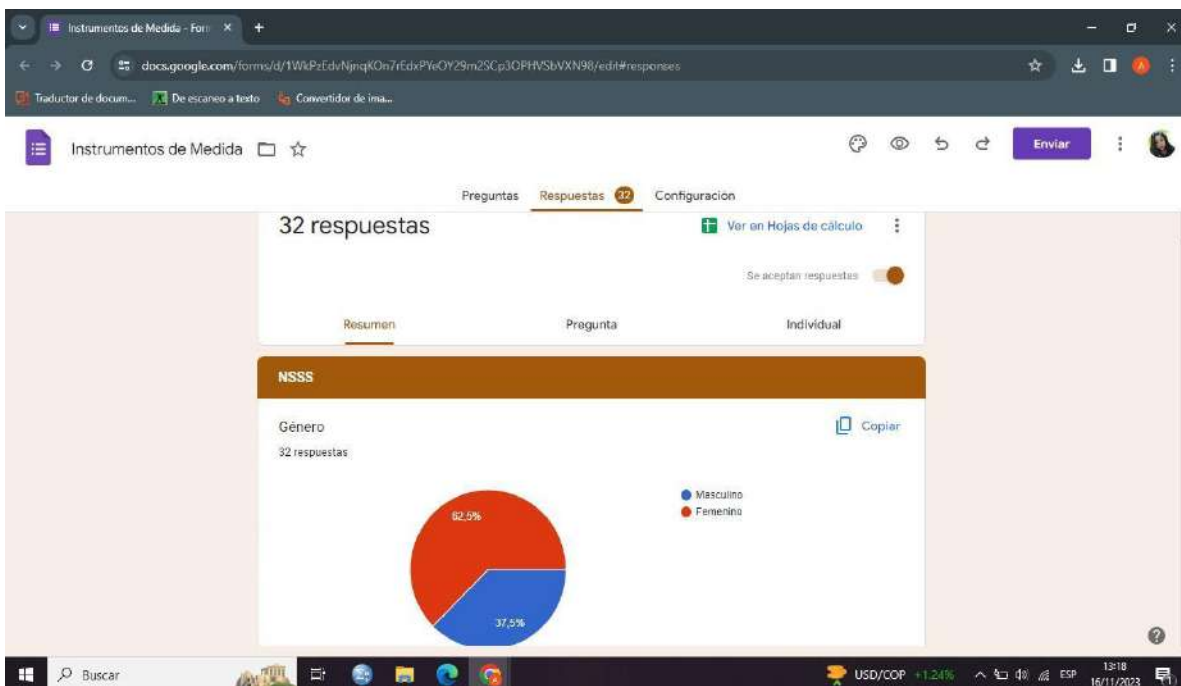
Instrumentos de Medida - Forn ×
+
docs.google.com/forms/d/1WkPzEdvNjnqKOn7rEdxPYeOY29m2SCp3OPHVSbVXN98/edit#responses
Traductor de docum... De escaneo a texto Convertidor de ima...

Instrumentos de Medida
Enviar

Preguntas Respuestas 32 Configuración

32 respuestas
Ver en Hojas de cálculo
Se aceptan respuestas

Resumen Pregunta Individual

NSSS

Género
Copiar
32 respuestas

Masculino
Femenino

62,5%
37,5%

Buscar
USD/COP +1,24%
ESP
13:18
16/11/2023